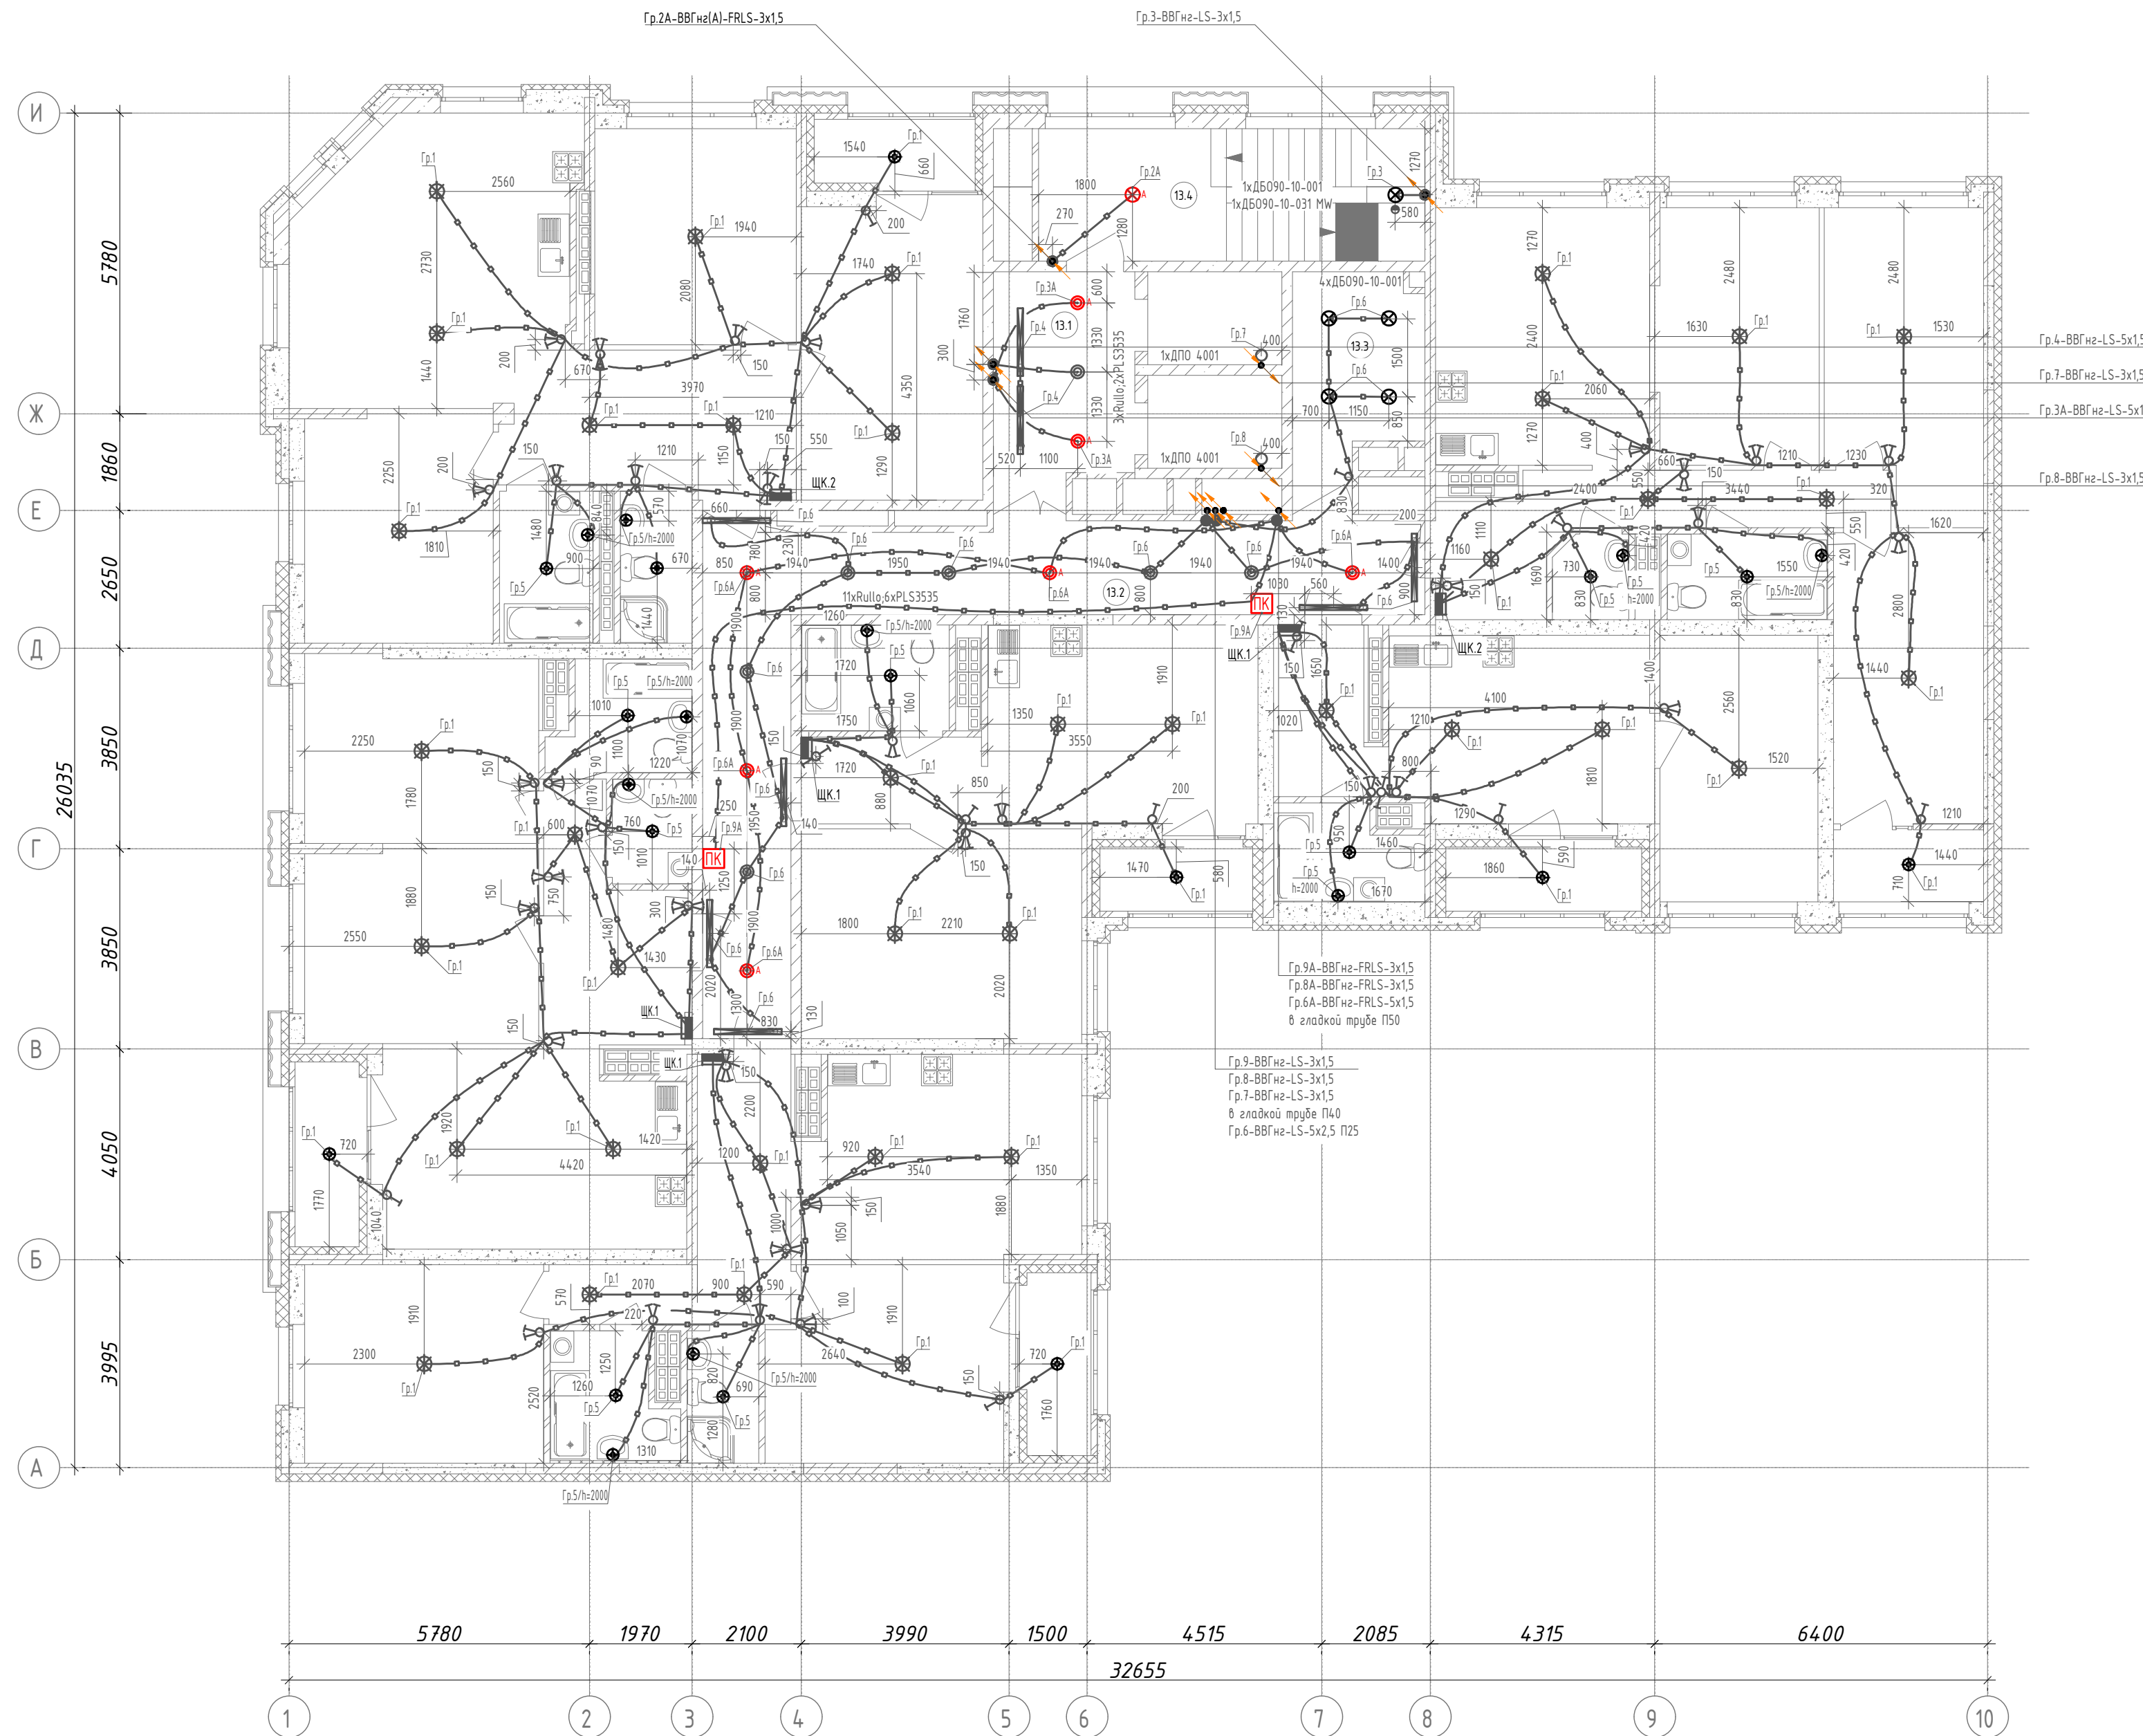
Гр.2А-ВВГнг(А)-FRLS-3х1,5
Гр.3-ВВГнг-LS-3х1,5

Гр.4-ВВГнг-LS-5х1,5
Гр.7-ВВГнг-LS-3х1,5
Гр.3А-ВВГнг-LS-5х1
Гр.8-ВВГнг-LS-3х1,5

1хДБО90-10-001
1хДБО90-10-031 MW
4хДБО90-10-001
1хДПО 4001
1хДПО 4001
3хRullo;2хPLS3535
11хRullo;6хPLS3535

13.4
13.1
13.3
13.2

ЩК.1
ЩК.2
ПК

Гр.9А-ВВГнг-FRLS-3х1,5
Гр.8А-ВВГнг-FRLS-3х1,5
Гр.6А-ВВГнг-FRLS-5х1,5
в гладкой трубе П50

Гр.9-ВВГнг-LS-3х1,5
Гр.8-ВВГнг-LS-3х1,5
Гр.7-ВВГнг-LS-3х1,5
в гладкой трубе П40
Гр.6-ВВГнг-LS-5х2,5 П25

Гр.1 Гр.2А Гр.3 Гр.3А Гр.4 Гр.5 Гр.5/h=2000 Гр.6 Гр.6А Гр.7 Гр.8 Гр.9А

И Ж Е Д Г В Б А

5780 1860 2650 3850 3850 4050 3995 26035

5780 1970 2100 3990 1500 4515 2085 4315 6400
32655

1 2 3 4 5 6 7 8 9 10